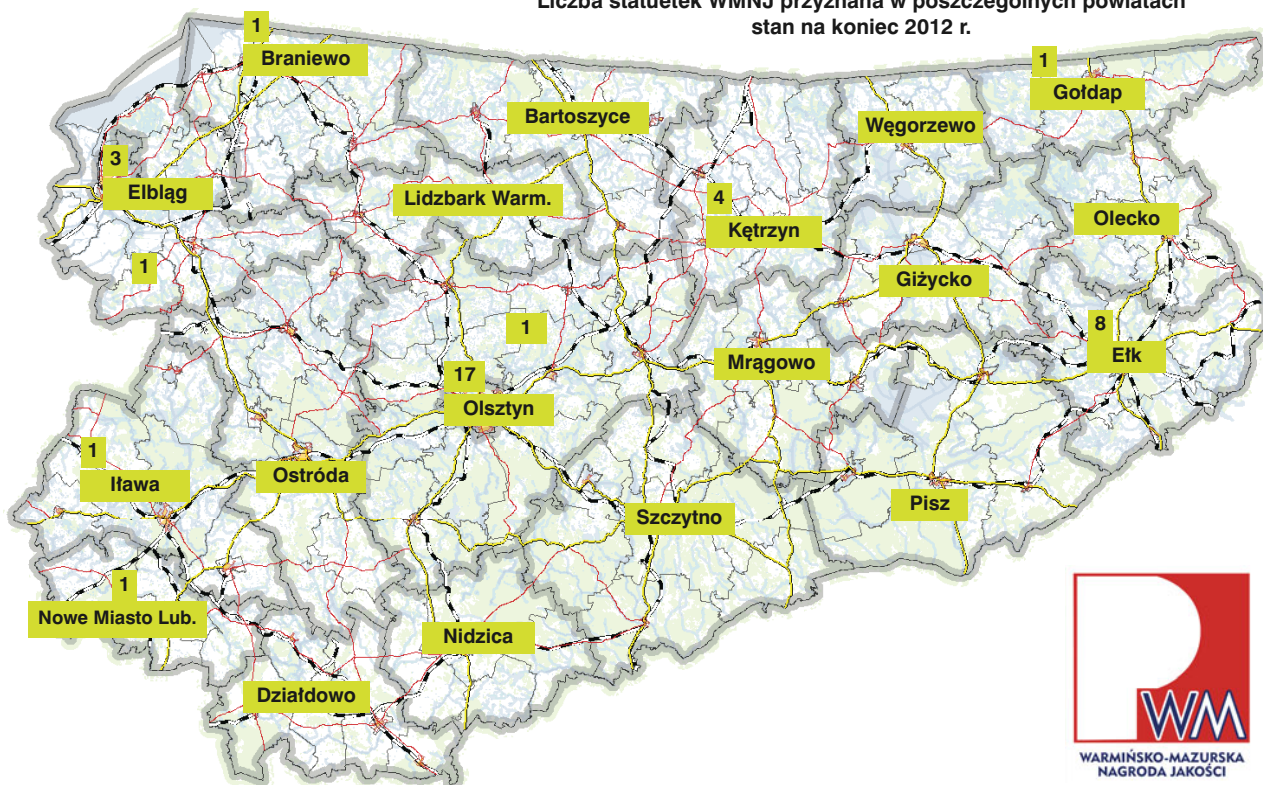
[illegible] statuetek WMNJ przyznana w poszczególnych powiatach
stan na koniec 2012 r.

1
Braniewo

1
Gołdap

Bartoszyce

Węgorzewo

3
Elbląg

Lidzbark Warm.

4
Kętrzyn

Olecko

1

Giżycko

1

8
Ełk

Mrągowo

17
Olsztyn

1
Iława

Ostróda

Pisz

Szczytno

1
Nowe Miasto Lub.

Nidzica

Działdowo

WM
WARMIŃSKO-MAZURSKA
NAGRODA JAKOŚCI